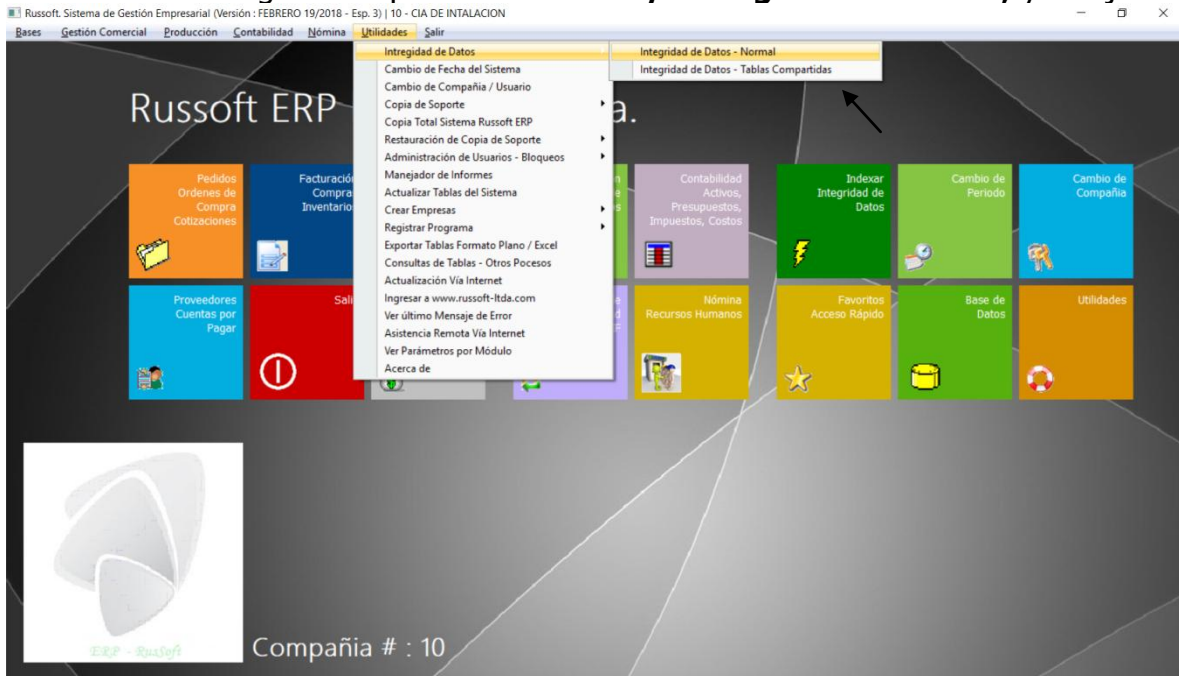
Russoft. Sistema de Gestión Empresarial (Versión : FEBRERO 19/2018 - Esp. 3) | 10 - CIA DE INTALACION

Bases Gestión Comercial Producción Contabilidad Nómina Utilidades Salir

Intregidad de Datos
Cambio de Fecha del Sistema
Cambio de Compañía / Usuario
Copia de Soporte
Copia Total Sistema Russoft ERP
Restauración de Copia de Soporte
Administración de Usuarios - Bloqueos
Manejador de Informes
Actualizar Tablas del Sistema
Crear Empresas
Registrar Programa
Exportar Tablas Formato Plano / Excel
Consultas de Tablas - Otros Pocesos
Actualización Vía Internet
Ingresar a www.russoft-ltda.com
Ver último Mensaje de Error
Asistencia Remota Vía Internet
Ver Parámetros por Módulo
Acerca de

Integridad de Datos - Normal
Integridad de Datos - Tablas Compartidas

Russoft ERP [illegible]a.

Pedidos Ordenes de Compra Cotizaciones

Facturació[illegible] Compra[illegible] Inventario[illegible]

Contabilidad Activos, Presupuestos, Impuestos, Costos

Indexar Integridad de Datos

Cambio de Periodo

Cambio de Compañia

Proveedores Cuentas por Pagar

Sali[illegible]

Nómina Recursos Humanos

Favoritos Acceso Rápido

Base de Datos

Utilidades

ERP - RusSoft

Compañia # : 10